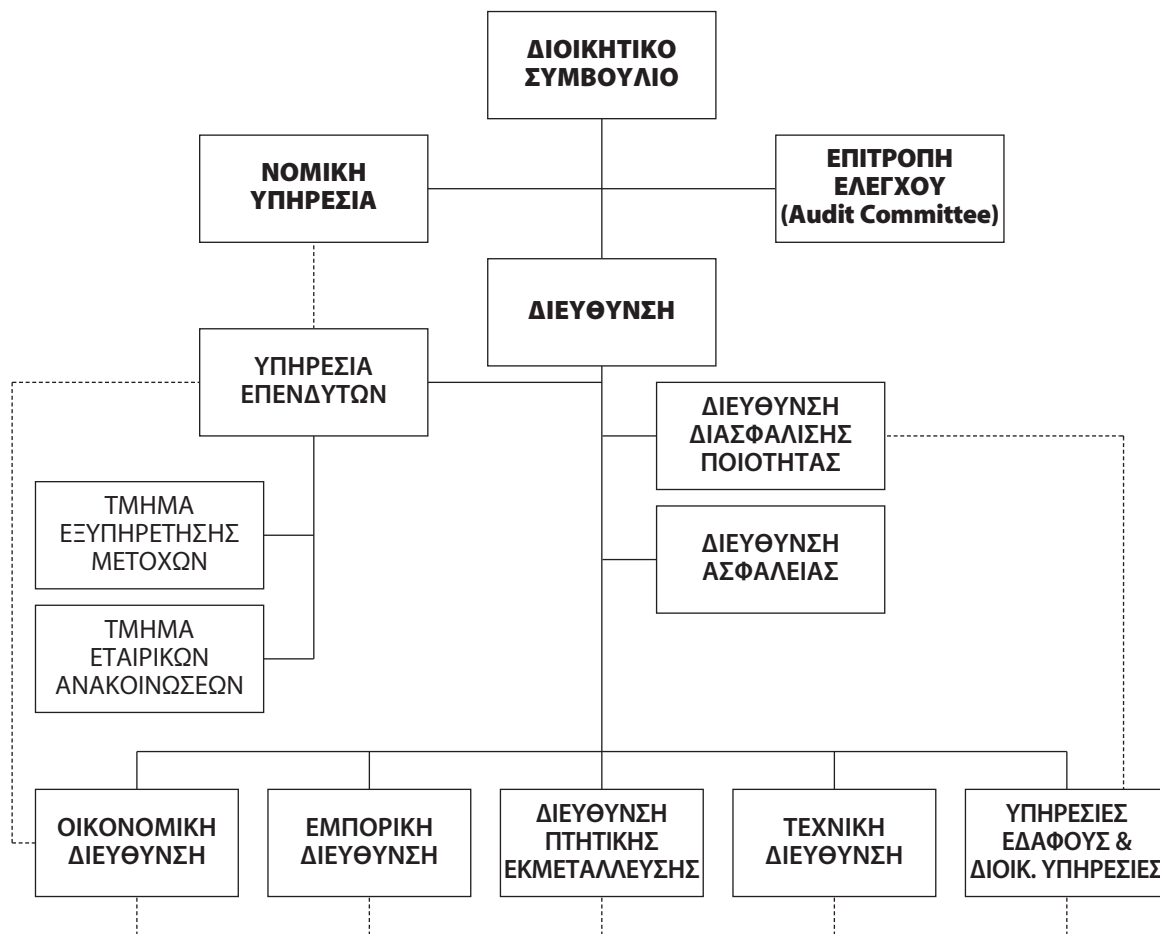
ΔΙΟΙΚΗΤΙΚΟ ΣΥΜΒΟΥΛΙΟ

ΝΟΜΙΚΗ ΥΠΗΡΕΣΙΑ

ΕΠΙΤΡΟΠΗ ΕΛΕΓΧΟΥ (Audit Committee)

ΔΙΕΥΘΥΝΣΗ

ΥΠΗΡΕΣΙΑ ΕΠΕΝΔΥΤΩΝ

ΔΙΕΥΘΥΝΣΗ ΔΙΑΣΦΑΛΙΣΗΣ ΠΟΙΟΤΗΤΑΣ

ΤΜΗΜΑ ΕΞΥΠΗΡΕΤΗΣΗΣ ΜΕΤΟΧΩΝ

ΔΙΕΥΘΥΝΣΗ ΑΣΦΑΛΕΙΑΣ

ΤΜΗΜΑ ΕΤΑΙΡΙΚΩΝ ΑΝΑΚΟΙΝΩΣΕΩΝ

ΟΙΚΟΝΟΜΙΚΗ ΔΙΕΥΘΥΝΣΗ

ΕΜΠΟΡΙΚΗ ΔΙΕΥΘΥΝΣΗ

ΔΙΕΥΘΥΝΣΗ ΠΤΗΤΙΚΗΣ ΕΚΜΕΤΑΛΛΕΥΣΗΣ

ΤΕΧΝΙΚΗ ΔΙΕΥΘΥΝΣΗ

ΥΠΗΡΕΣΙΕΣ ΕΔΑΦΟΥΣ & ΔΙΟΙΚ. ΥΠΗΡΕΣΙΕΣ